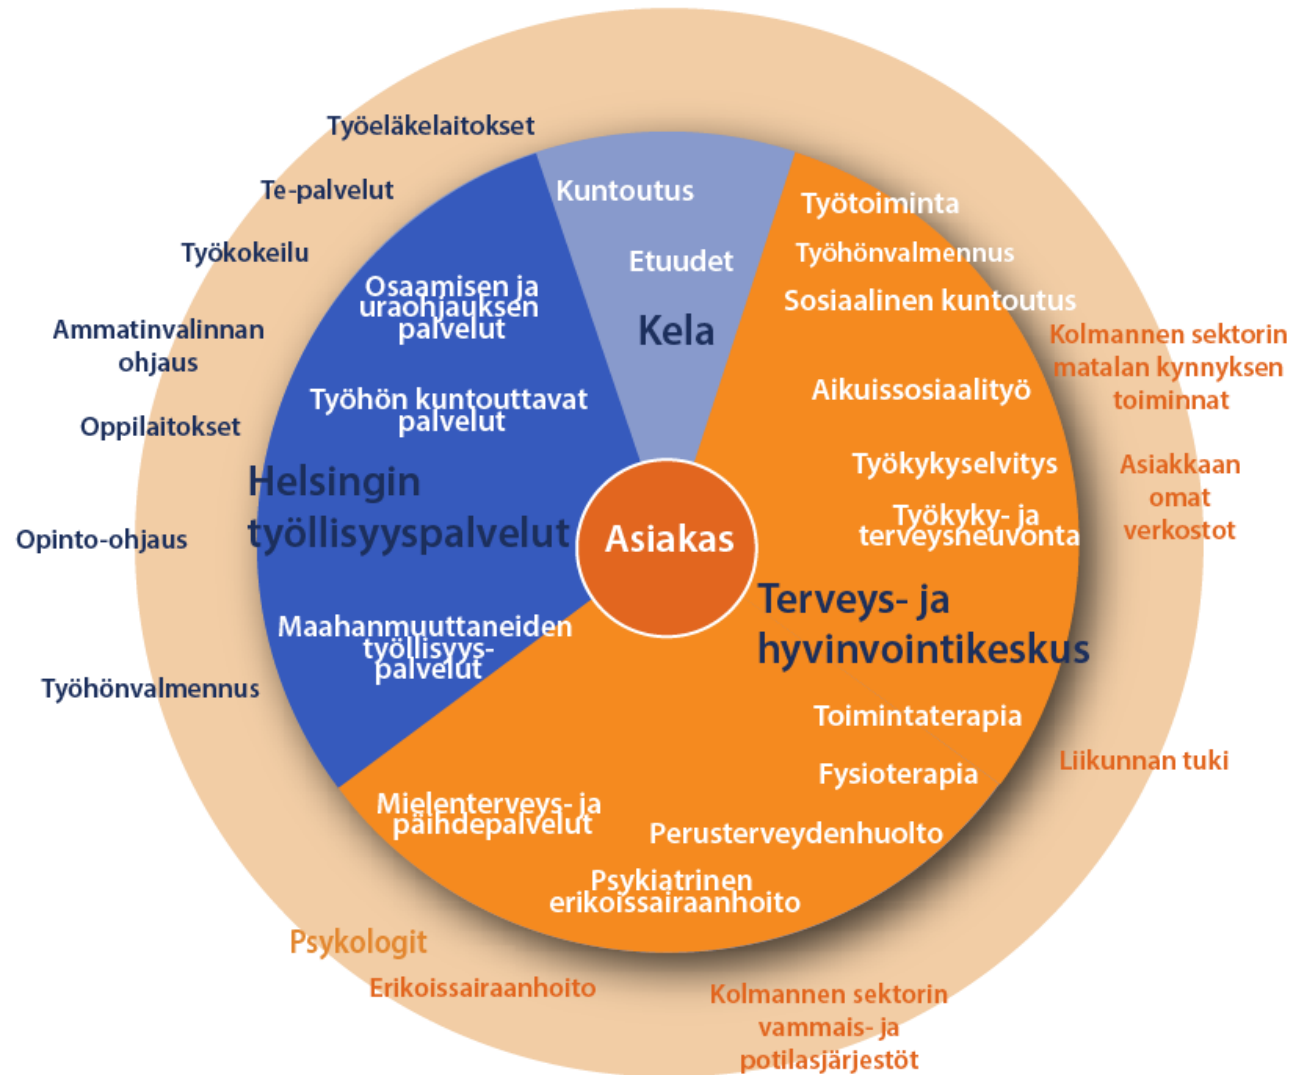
Työeläkelaitokset

Te-palvelut

Työkokeilu

Ammatinvalinnan ohjaus

Oppilaitokset

Opinto-ohjaus

Työhönvalmennus

Kuntoutus

Etuudet

Kela

Osaamisen ja uraohjauksen palvelut

Työhön kuntouttavat palvelut

Helsingin työllisyyspalvelut

Maahanmuuttaneiden työllisyyspalvelut

Asiakas

Työtoiminta

Työhönvalmennus

Sosiaalinen kuntoutus

Aikuissosiaalityö

Työkykyselvitys

Työkyky- ja terveysneuvonta

Terveys- ja hyvinvointikeskus

Toimintaterapia

Fysioterapia

Perusterveydenhuolto

Mielenterveys- ja päihdepalvelut

Psykiatrinen erikoissairaanhoito

Kolmannen sektorin matalan kynnyksen toiminnat

Asiakkaan omat verkostot

Liikunnan tuki

Psykologit

Erikoissairaanhoito

Kolmannen sektorin vammais- ja potilasjärjestöt